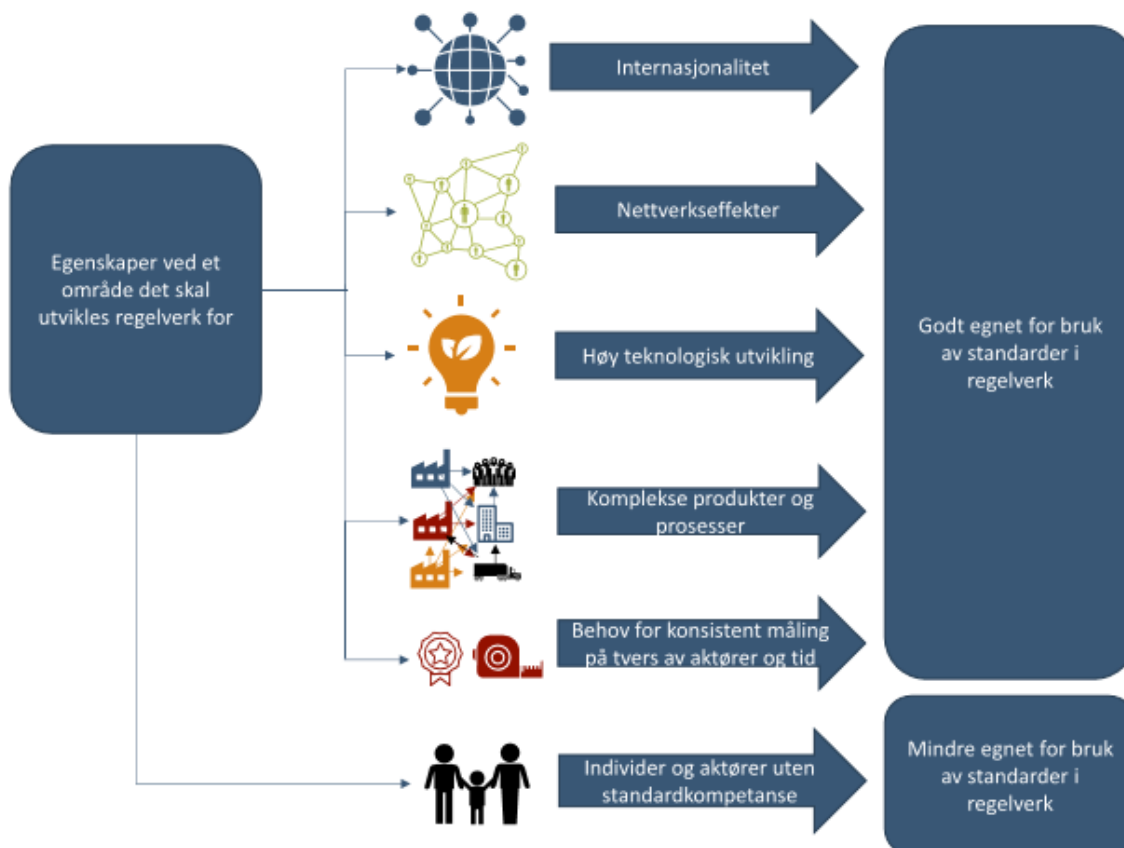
Egenskaper ved et område det skal utvikles regelverk for

Internasjonalitet

Nettverkseffekter

Høy teknologisk utvikling

Komplekse produkter og prosesser

Behov for konsistent måling på tvers av aktører og tid

Individer og aktører uten standardkompetanse

Godt egnet for bruk av standarder i regelverk

Mindre egnet for bruk av standarder i regelverk